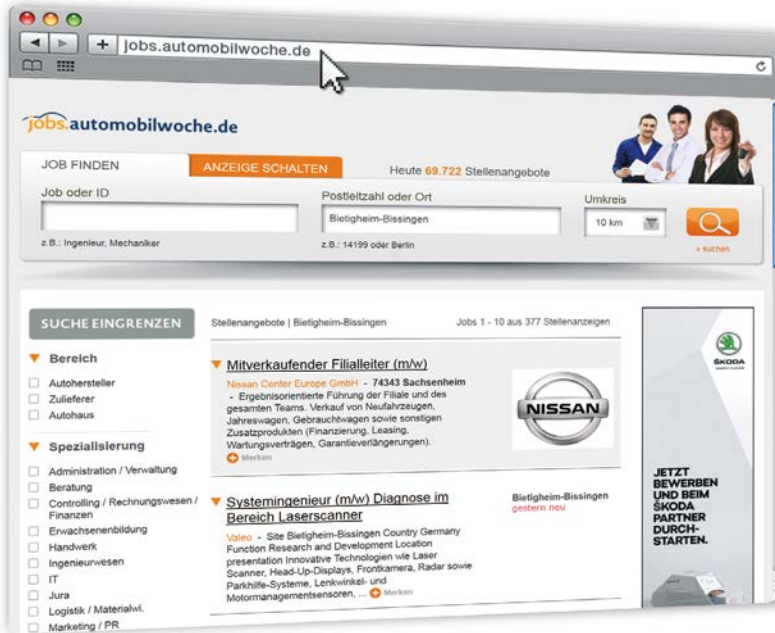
jobs.automobilwoche.de

jobs.automobilwoche.de

JOB FINDEN
ANZEIGE SCHALTEN
Heute 69.722 Stellenangebote

Job oder ID
z.B.: Ingenieur, Mechaniker

Postleitzahl oder Ort
Bietigheim-Bissingen
z.B.: 14199 oder Berlin

Umkreis
10 km
» suchen

SUCHE EINGRENZEN

Bereich
Autohersteller
Zulieferer
Autohaus

Spezialisierung
Administration / Verwaltung
Beratung
Controlling / Rechnungswesen / Finanzen
Erwachsenenbildung
Handwerk
Ingenieurwesen
IT
Jura
Logistik / Materialwi.
Marketing / PR

Stellenangebote | Bietigheim-Bissingen
Jobs 1 - 10 aus 377 Stellenanzeigen

Mitverkaufender Filialleiter (m/w)
Nissan Center Europe GmbH - 74343 Sachsenheim
- Ergebnisorientierte Führung der Filiale und des gesamten Teams. Verkauf von Neufahrzeugen, Jahreswagen, Gebrauchtwagen sowie sonstigen Zusatzprodukten (Finanzierung, Leasing, Wartungsverträgen, Garantieverlängerungen).
Merken

NISSAN

Systemingenieur (m/w) Diagnose im Bereich Laserscanner
Bietigheim-Bissingen
gestern neu
Valeo - Site Bietigheim-Bissingen Country Germany Function Research and Development Location presentation Innovative Technologien wie Laser Scanner, Head-Up-Displays, Frontkamera, Radar sowie Parkhilfe-Systeme, Lenkwinkel- und Motormanagementsensoren, ... Merken

ŠKODA
JETZT BEWERBEN UND BEIM ŠKODA PARTNER DURCH-STARTEN.